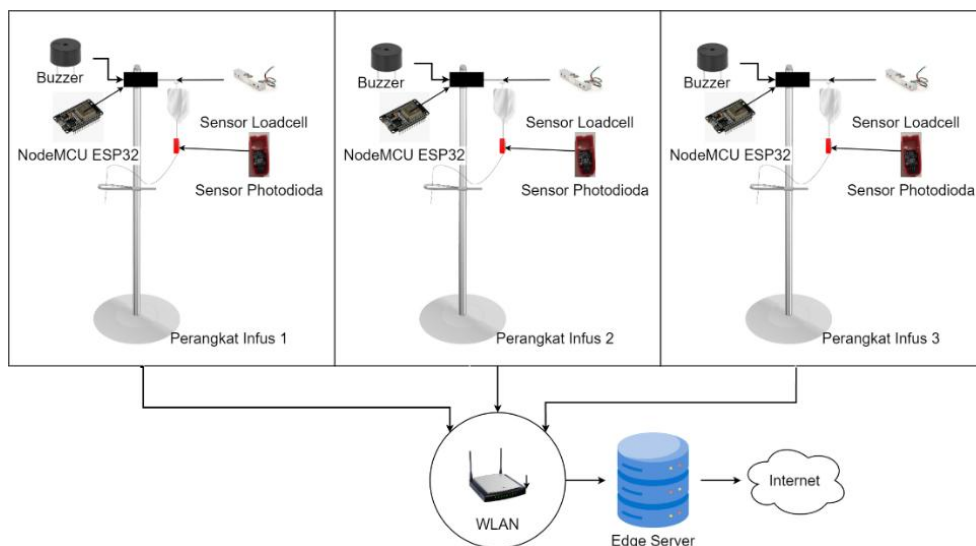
Buzzer
Sensor Loadcell
NodeMCU ESP32
Sensor Photodioda
Perangkat Infus 1

Buzzer
Sensor Loadcell
NodeMCU ESP32
Sensor Photodioda
Perangkat Infus 2

Buzzer
Sensor Loadcell
NodeMCU ESP32
Sensor Photodioda
Perangkat Infus 3

WLAN
Edge Server
Internet